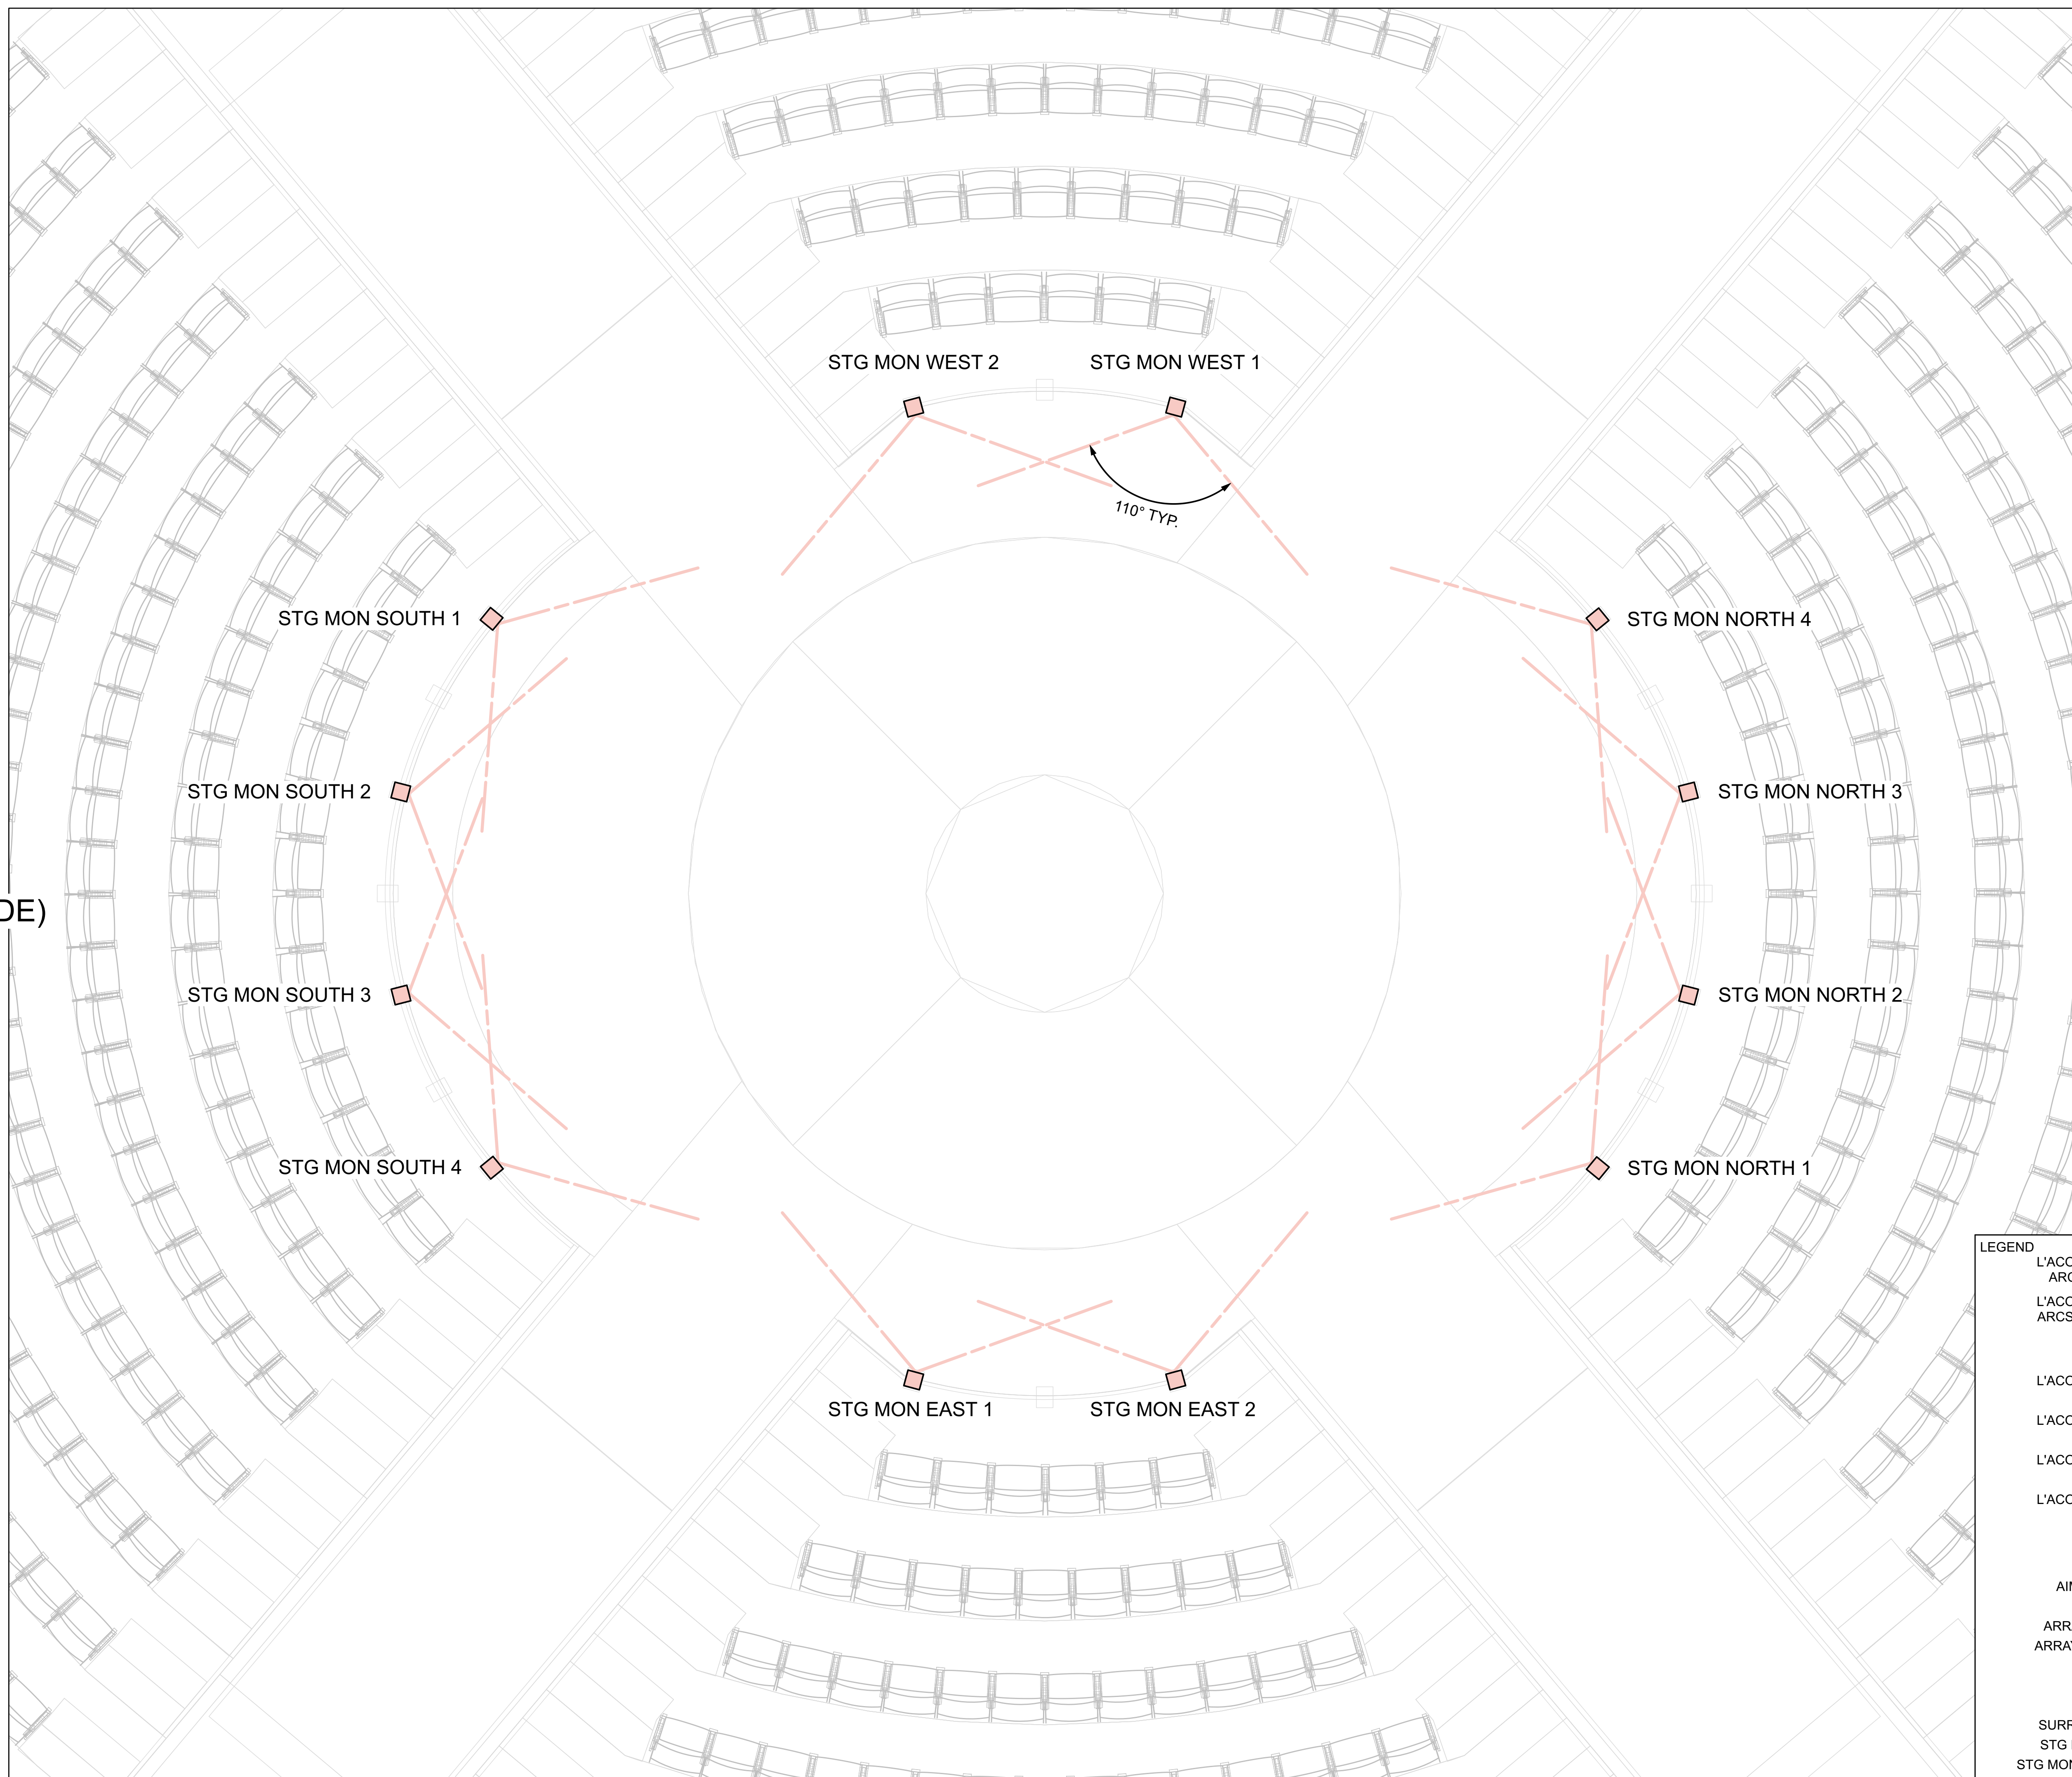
STG MON WEST 2
STG MON WEST 1
110° TYP.
STG MON SOUTH 1
STG MON NORTH 4
STG MON SOUTH 2
STG MON NORTH 3
DE)
STG MON SOUTH 3
STG MON NORTH 2
STG MON SOUTH 4
STG MON NORTH 1
STG MON EAST 1
STG MON EAST 2

LEGEND
L'ACO
ARC
L'ACO
ARCS
L'ACO
L'ACO
L'ACO
L'ACO
AI
ARR
ARRA
SURF
STG
STG MO